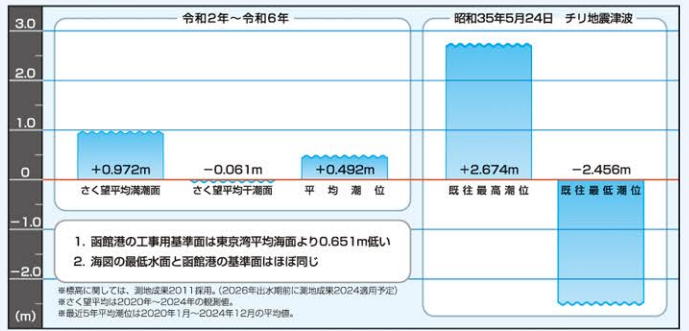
3.0
2.0
1.0
0
−1.0
−2.0
(m)

令和2年～令和6年

+0.972m
さく望平均満潮面

−0.061m
さく望平均干潮面

+0.492m
平均潮位

昭和35年5月24日　チリ地震津波

+2.674m
既往最高潮位

−2.456m
既往最低潮位

1. 函館港の工事用基準面は東京湾平均海面より0.651m低い
2. 海図の最低水面と函館港の基準面はほぼ同じ

※標高に関しては、測地成果2011採用。(2026年出水期前に測地成果2024適用予定)
※さく望平均は2020年～2024年の観測値。
※最近5年平均潮位は2020年1月～2024年12月の平均値。